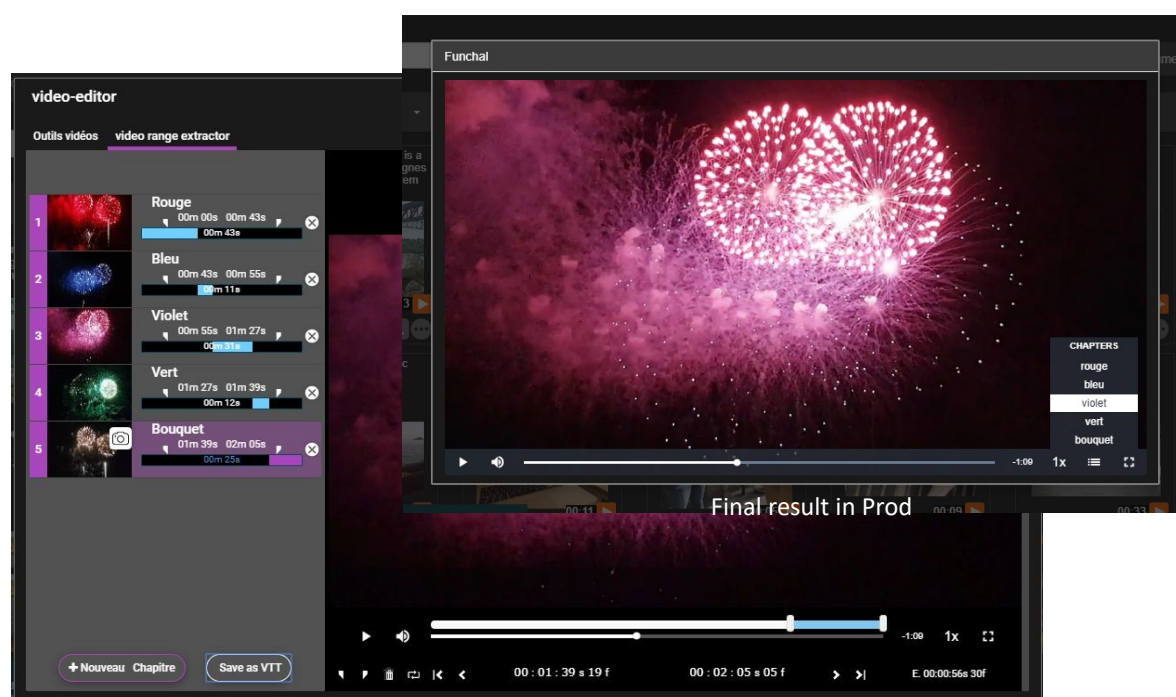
video-editor

Outils vidéos video range extractor

1 Rouge 00m 00s 00m 43s 00m 43s

2 Bleu 00m 43s 00m 55s 00m 11s

3 Violet 00m 55s 01m 27s 00m 31s

4 Vert 01m 27s 01m 39s 00m 12s

5 Bouquet 01m 39s 02m 05s 00m 25s

+ Nouveau Chapitre

Save as VTT

-1:09 1x

00 : 01 : 39 s 19 f

00 : 02 : 05 s 05 f

E. 00:00:56s 30f

Funchal

CHAPTERS
rouge
bleu
violet
vert
bouquet

-1:09 1x

Final result in Prod